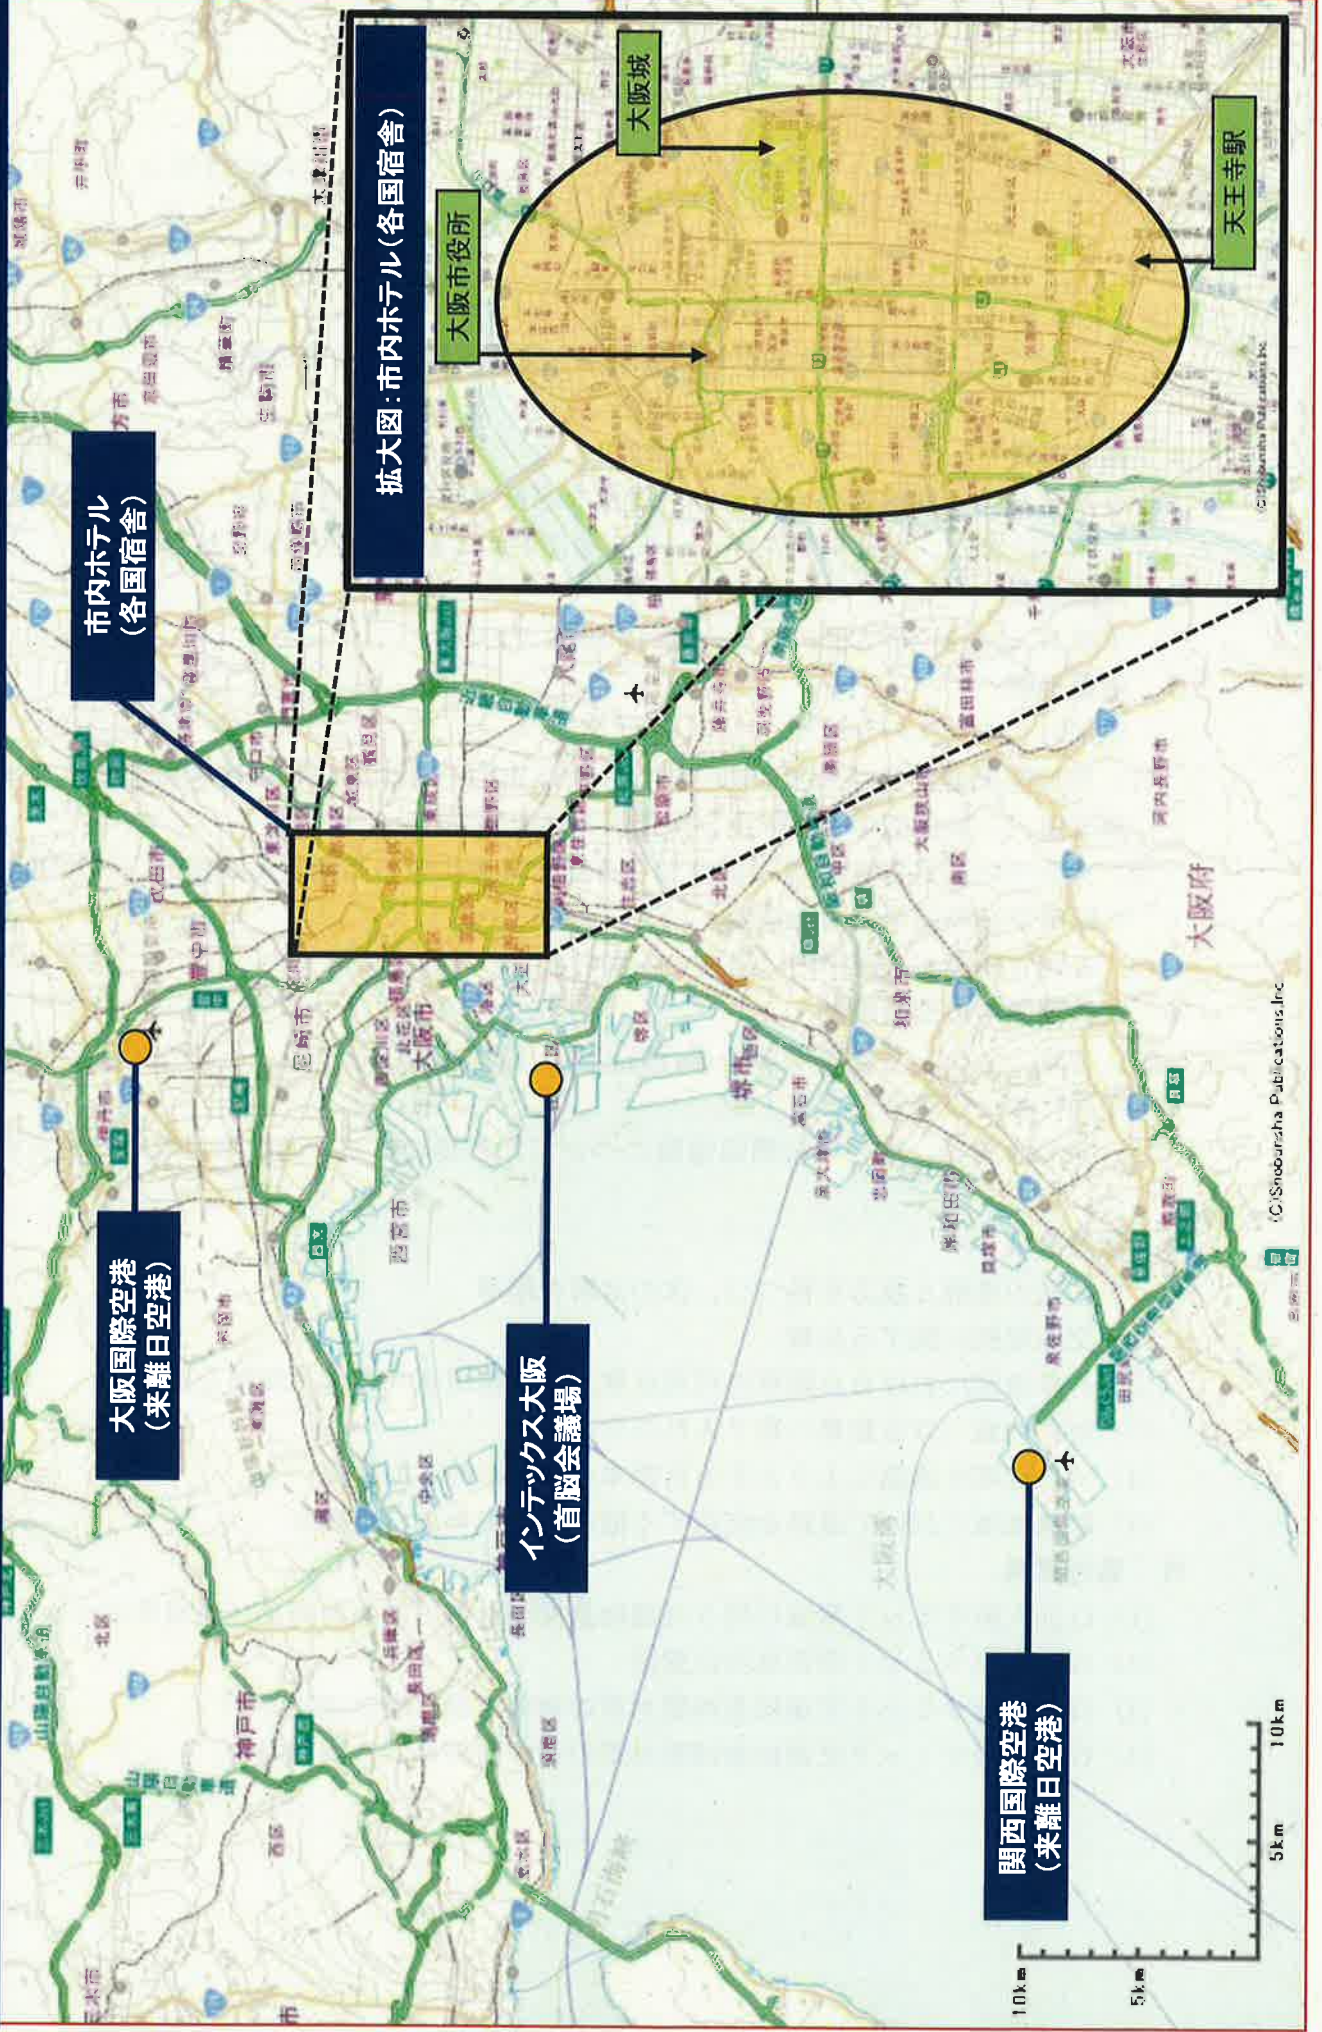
拡大図：市内ホテル（各国宿舎）

大阪城

大阪市役所

天王寺駅

市内ホテル
（各国宿舎）

大阪国際空港
（来離日空港）

インテックス大阪
（首脳会議場）

関西国際空港
（来離日空港）

大阪市

尼崎市

西宮市

神戸市

堺市

大阪府

大阪湾

(C)Shobunsha Publications,Inc

10km

5km

0

5km

10km